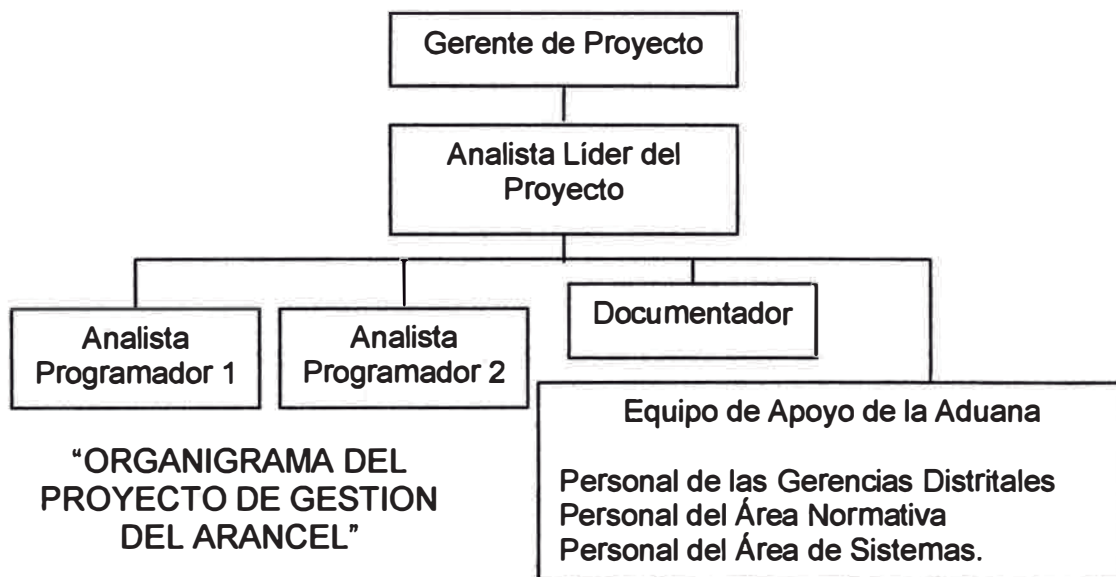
Gerente de Proyecto

Analista Líder del Proyecto

Analista Programador 1

Analista Programador 2

Documentador

Equipo de Apoyo de la Aduana

Personal de las Gerencias Distritales
Personal del Área Normativa
Personal del Área de Sistemas.

"ORGANIGRAMA DEL PROYECTO DE GESTION DEL ARANCEL"